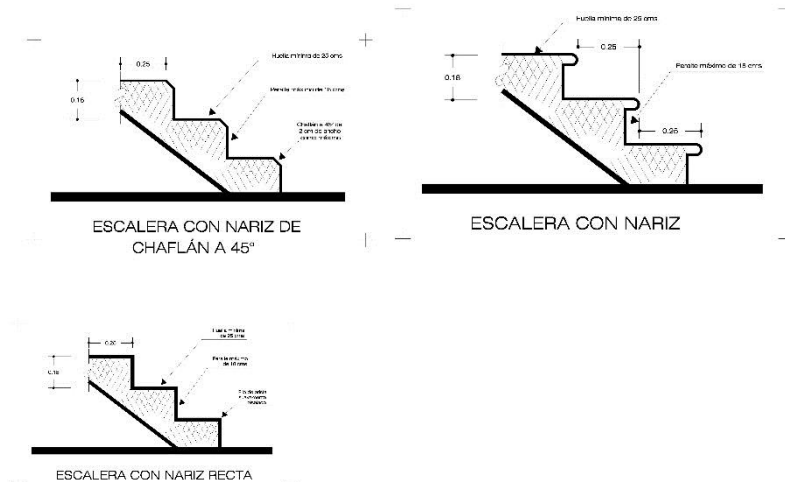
0.25

Huella mínima de 25 cms

0.15

Peralte máximo de 15 cms

Chaflán a 45° de 2 cm de ancho como mínimo

ESCALERA CON NARIZ DE CHAFLÁN A 45°

Huella mínima de 25 cms

0.25

0.18

Peralte máximo de 15 cms

0.25

ESCALERA CON NARIZ

0.20

Huella mínima de 25 cms

0.18

Peralte máximo de 18 cms

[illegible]

ESCALERA CON NARIZ RECTA